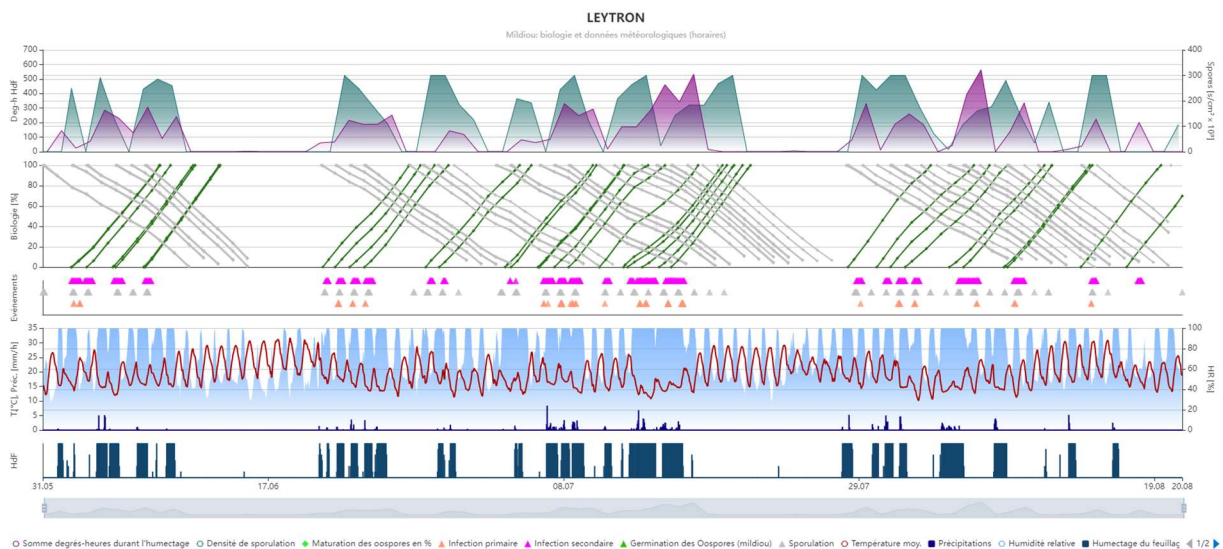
LEYTRON

Mildiou: biologie et données météorologiques (horaires)

Deg·h HdF
700
600
500
400
300
200
100
0

Spores [s/cm² x 10³]
400
300
200
100
0

Biologie [%]
100
80
60
40
20
0

Evénements

T[°C], Préc. [mm/h]
35
30
25
20
15
10
5
0

HR [%]
100
80
60
40
20
0

HdF

31.05
17.06
08.07
29.07
19.08
20.08

Somme degrés-heures durant l'humectage
Densité de sporulation
Maturation des oospores en %
Infection primaire
Infection secondaire
Germination des Oospores (mildiou)
Sporulation
Température moy.
Précipitations
Humidité relative
Humectage du feuillag
1/2